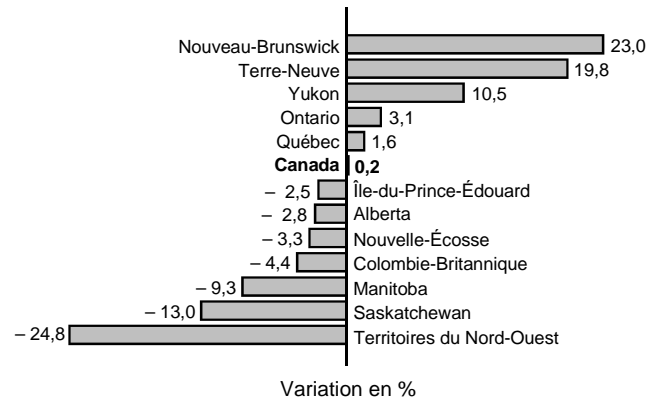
Nouveau-Brunswick 23,0
Terre-Neuve 19,8
Yukon 10,5
Ontario 3,1
Québec 1,6
**Canada** **0,2**
– 2,5 Île-du-Prince-Édouard
– 2,8 Alberta
– 3,3 Nouvelle-Écosse
– 4,4 Colombie-Britannique
– 9,3 Manitoba
– 13,0 Saskatchewan
– 24,8 Territoires du Nord-Ouest

Variation en %